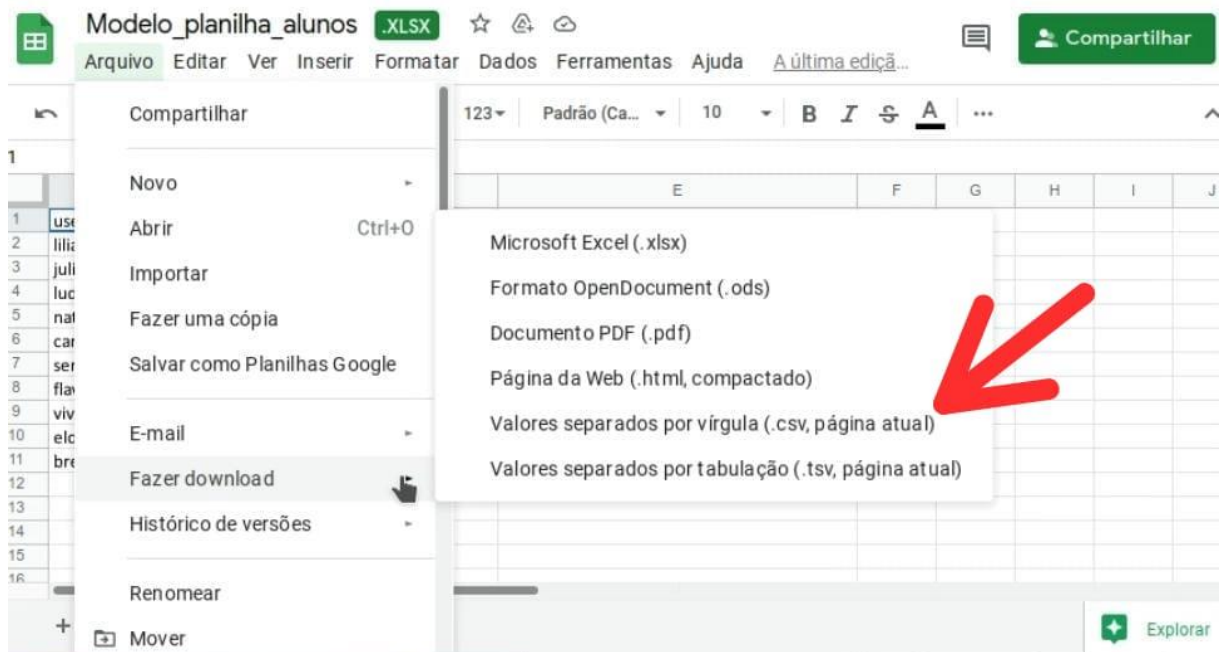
Modelo_planilha_alunos .XLSX

Arquivo Editar Ver Inserir Formatar Dados Ferramentas Ajuda A última ediçã...

Compartilhar

123▾ Padrão (Ca... ▾ 10 ▾ B I S A ···

1

Compartilhar

Novo

Abrir Ctrl+O

Importar

Fazer uma cópia

Salvar como Planilhas Google

E-mail

Fazer download

Histórico de versões

Renomear

Mover

E F G H I J

| | |
|---|---|
| 1 | use |
| 2 | lilia |
| 3 | juli |
| 4 | luc |
| 5 | nat |
| 6 | car |
| 7 | ser |
| 8 | fla |
| 9 | viv |
| 10 | elo |
| 11 | bre |
| 12 | |
| 13 | |
| 14 | |
| 15 | |
| 16 | |

Microsoft Excel (.xlsx)

Formato OpenDocument (.ods)

Documento PDF (.pdf)

Página da Web (.html, compactado)

Valores separados por vírgula (.csv, página atual)

Valores separados por tabulação (.tsv, página atual)

+

Explorar